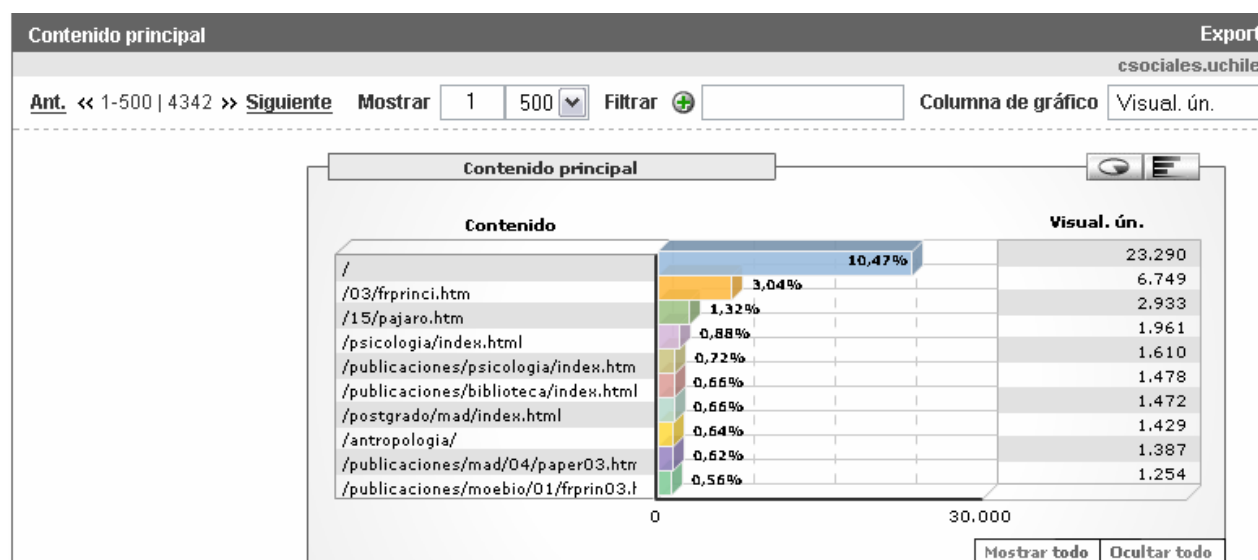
Contenido principal

Export

csociales.uchile

Ant. << 1-500 | 4342 >> Siguiente Mostrar 1 500 Filtrar Columna de gráfico Visual. ún.

Contenido principal

| Contenido | | Visual. ún. |
|---|---|---|
| / | 10,47% | 23.290 |
| /03/frprinci.htm | 3,04% | 6.749 |
| /15/pajaro.htm | 1,32% | 2.933 |
| /psicologia/index.html | 0,88% | 1.961 |
| /publicaciones/psicologia/index.htm | 0,72% | 1.610 |
| /publicaciones/biblioteca/index.html | 0,66% | 1.478 |
| /postgrado/mad/index.html | 0,66% | 1.472 |
| /antropologia/ | 0,64% | 1.429 |
| /publicaciones/mad/04/paper03.htm | 0,62% | 1.387 |
| /publicaciones/moebio/01/frprin03.h | 0,56% | 1.254 |

0 30.000

Mostrar todo Ocultar todo